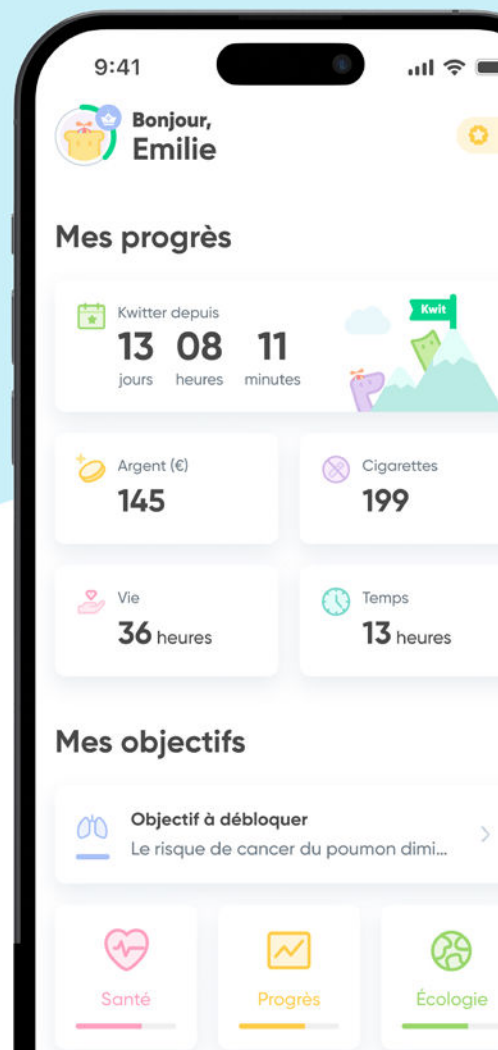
9:41

Bonjour,
Emilie

Mes progrès

Kwitter depuis
13 jours 08 heures 11 minutes

Kwit

Argent (€)
145

Cigarettes
199

Vie
36 heures

Temps
13 heures

Mes objectifs

Objectif à débloquer
Le risque de cancer du poumon dimi...

Santé

Progrès

Écologie